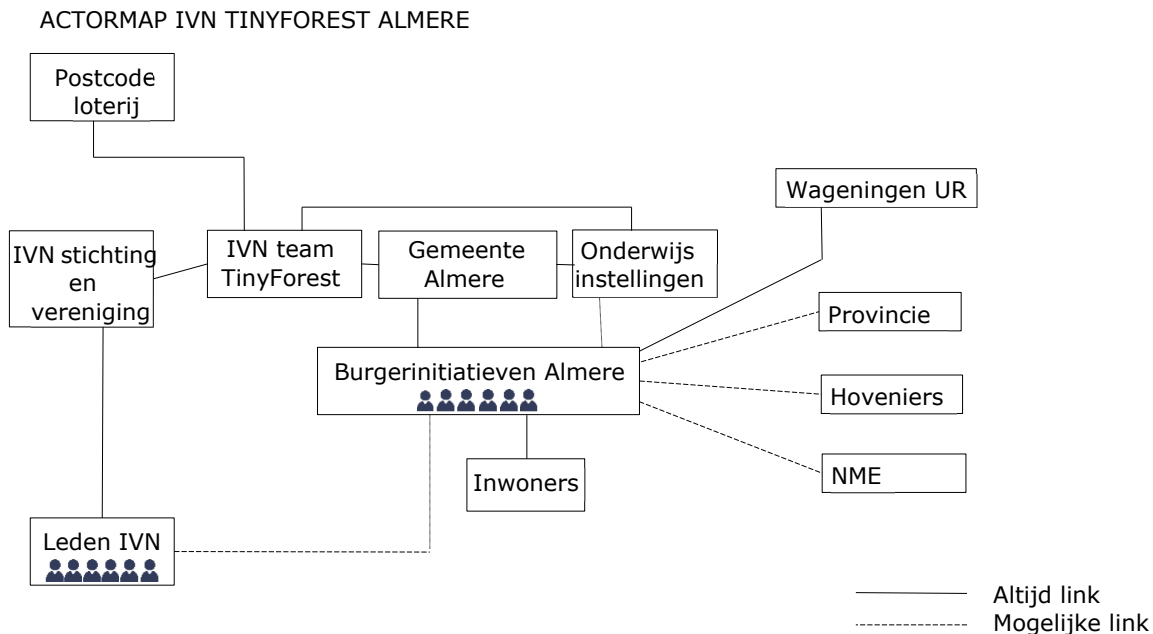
ACTORMAP IVN TINYFOREST ALMERE

Postcode loterij

Wageningen UR

IVN stichting en vereniging

IVN team TinyForest

Gemeente Almere

Onderwijs instellingen

Provincie

Burgerinitiatieven Almere

Hoveniers

NME

Inwoners

Leden IVN

Altijd link
Mogelijke link